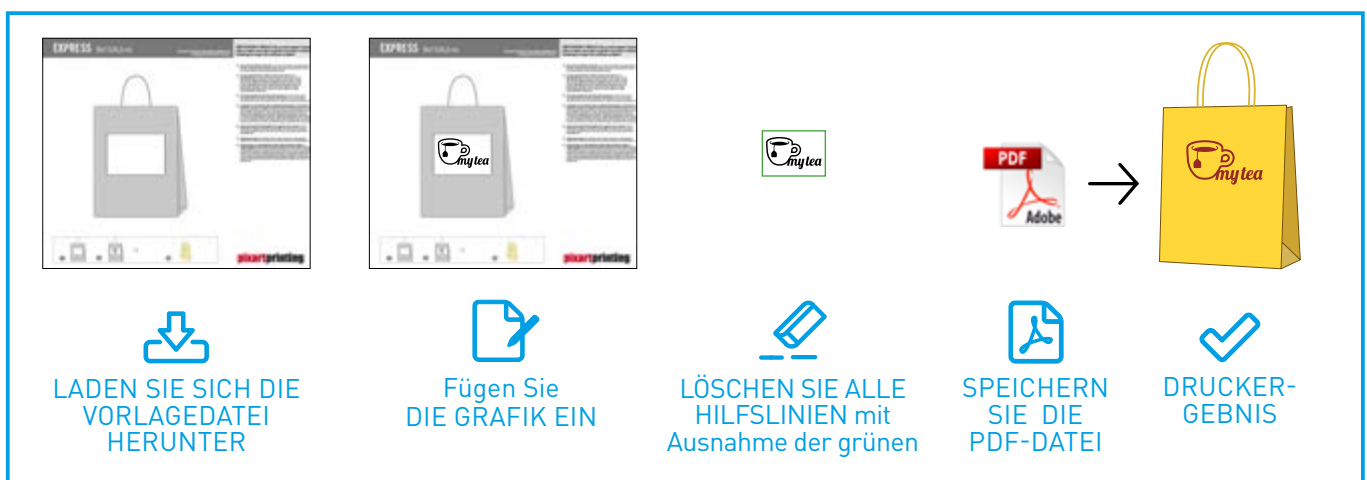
EXPRESS

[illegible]

pixartprinting

EXPRESS

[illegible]

my tea

pixartprinting

my tea

PDF

Adobe

my tea

LADEN SIE SICH DIE VORLAGEDATEI HERUNTER

Fügen Sie DIE GRAFIK EIN

LÖSCHEN SIE ALLE HILFSLINIEN mit Ausnahme der grünen

SPEICHERN SIE DIE PDF-DATEI

DRUCKERGEBNIS